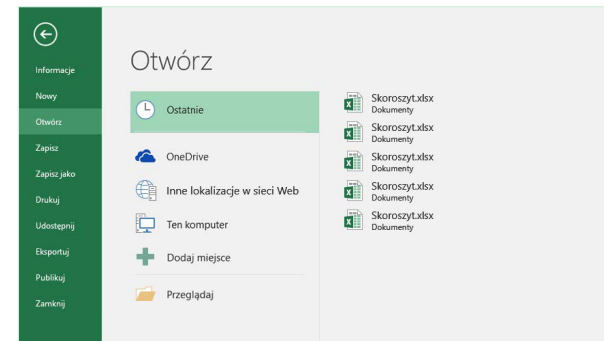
Informacje
Nowy
Otwórz
Zapisz
Zapisz jako
Drukuj
Udostępnij
Eksportuj
Publikuj
Zamknij

Otwórz

Ostatnie
OneDrive
Inne lokalizacje w sieci Web
Ten komputer
Dodaj miejsce
Przeglądaj

Skoroszyt.xlsx
Dokumenty
Skoroszyt.xlsx
Dokumenty
Skoroszyt.xlsx
Dokumenty
Skoroszyt.xlsx
Dokumenty
Skoroszyt.xlsx
Dokumenty